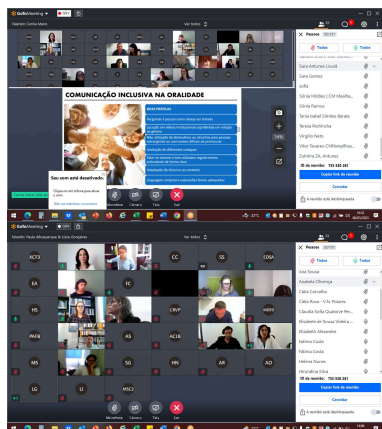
GoToMeeting
Falando: Carla Mata
Ver todos
Pessoas
Todos
Todos
Sara Antunes Lousã
Sara Gomes
sofia
Sónia Midões | CIM Medio...
Sónia Ramos
Tania Isabel Simões Barata
Teresa Pechincha
Virgílio Faria
Vitor Soares-CMMontijo/Amb...
Zulmira Z.A. Antunes
ID da reunião: 723 530 261
Copiar link da reunião
Convidar
A reunião está desbloqueada

COMUNICAÇÃO INCLUSIVA NA ORALIDADE
BOAS PRÁTICAS
Perguntar à pessoa como deseja ser tratada
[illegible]
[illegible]
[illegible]
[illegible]
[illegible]
Seu som está desativado.
Clique no microfone para ativar o som.
Microfone
Câmera
Tela
Sair

GoToMeeting
Falando: Paula Albuquerque & Lúcia Gonçalves
Ver todos
XCF3
CC
SS
EDSA
EA
FC
HS
CRVP
MDAS
PAFB
AS
AC1B
MS
SG
HR
AR
AO
LG
LI
MSCZ
Pessoas
Todos
Todos
Ana Sousa
Anabela Oliveira
Cátia Carvalho
Cátia Rosa - V.N. Poiares
Claudia Sofia Quaresma Pin...
Elisabete do Rosário Vilela a...
Elizabeth Alexandre
Fatima Costa
Fatima Costa
Helena Nunes
Hercolina Silva
ID da reunião: 723 530 261
Copiar link da reunião
Convidar
A reunião está desbloqueada
Microfone
Câmera
Tela
Sair